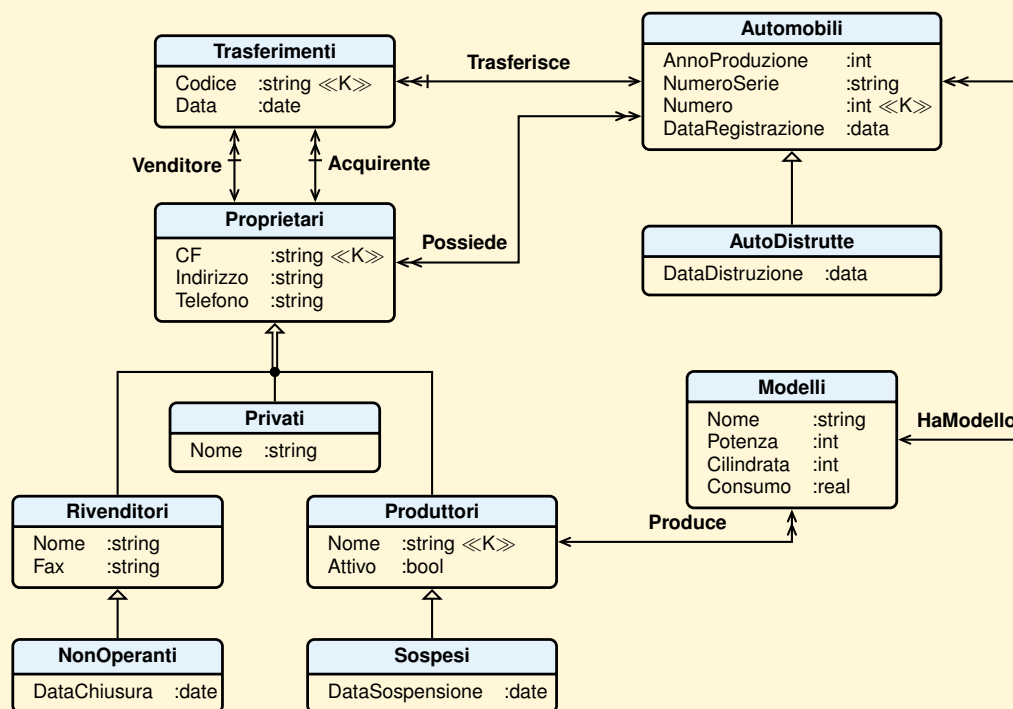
Trasferimenti
Codice :string ≪K≫
Data :date

Trasferisce

Automobili
AnnoProduzione :int
NumeroSerie :string
Numero :int ≪K≫
DataRegistrazione :data

Venditore
Acquirente

Proprietari
CF :string ≪K≫
Indirizzo :string
Telefono :string

Possiede

AutoDistrutte
DataDistruzione :data

Privati
Nome :string

Modelli
Nome :string
Potenza :int
Cilindrata :int
Consumo :real

HaModello

Rivenditori
Nome :string
Fax :string

Produttori
Nome :string ≪K≫
Attivo :bool

Produce

NonOperanti
DataChiusura :date

Sospesi
DataSospensione :date